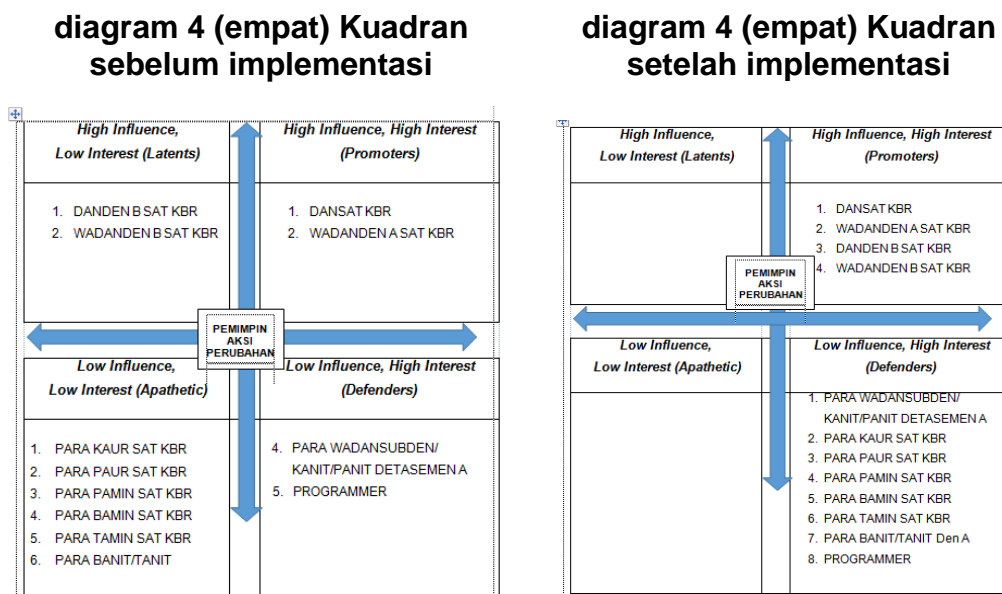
diagram 4 (empat) Kuadran sebelum implementasi

High Influence, Low Interest (Latents)

1. DANDEN B SAT KBR
2. WADANDEN B SAT KBR

High Influence, High Interest (Promoters)

1. DANSAT KBR
2. WADANDEN A SAT KBR

PEMIMPIN AKSI PERUBAHAN

Low Influence, Low Interest (Apathetic)

1. PARA KAUR SAT KBR
2. PARA PAUR SAT KBR
3. PARA PAMIN SAT KBR
4. PARA BAMIN SAT KBR
5. PARA TAMIN SAT KBR
6. PARA BANIT/TANIT

Low Influence, High Interest (Defenders)

4. PARA WADANSUBDEN/ KANIT/PANIT DETASEMEN A
5. PROGRAMMER

diagram 4 (empat) Kuadran setelah implementasi

High Influence, Low Interest (Latents)

High Influence, High Interest (Promoters)

1. DANSAT KBR
2. WADANDEN A SAT KBR
3. DANDEN B SAT KBR
4. WADANDEN B SAT KBR

PEMIMPIN AKSI PERUBAHAN

Low Influence, Low Interest (Apathetic)

Low Influence, High Interest (Defenders)

1. PARA WADANSUBDEN/ KANIT/PANIT DETASEMEN A
2. PARA KAUR SAT KBR
3. PARA PAUR SAT KBR
4. PARA PAMIN SAT KBR
5. PARA BAMIN SAT KBR
6. PARA TAMIN SAT KBR
7. PARA BANIT/TANIT Den A
8. PROGRAMMER